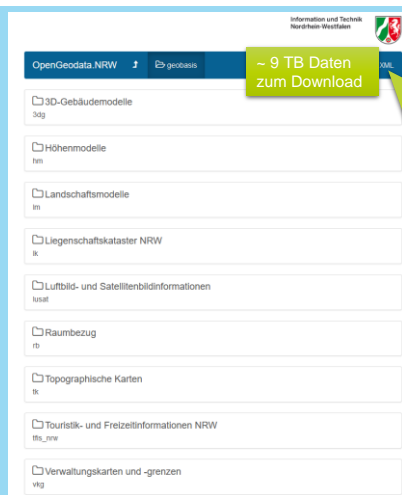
Information und Technik
Nordrhein-Westfalen

OpenGeodata.NRW geobasis XML

~ 9 TB Daten
zum Download

3D-Gebäudemodelle
3dg

Höhenmodelle
hm

Landschaftsmodelle
lm

Liegenschaftskataster NRW
lk

Luftbild- und Satellitenbildinformationen
lusat

Raumbezug
rb

Topographische Karten
tk

Touristik- und Freizeitinformationen NRW
tfis_nrw

Verwaltungskarten und -grenzen
vkg